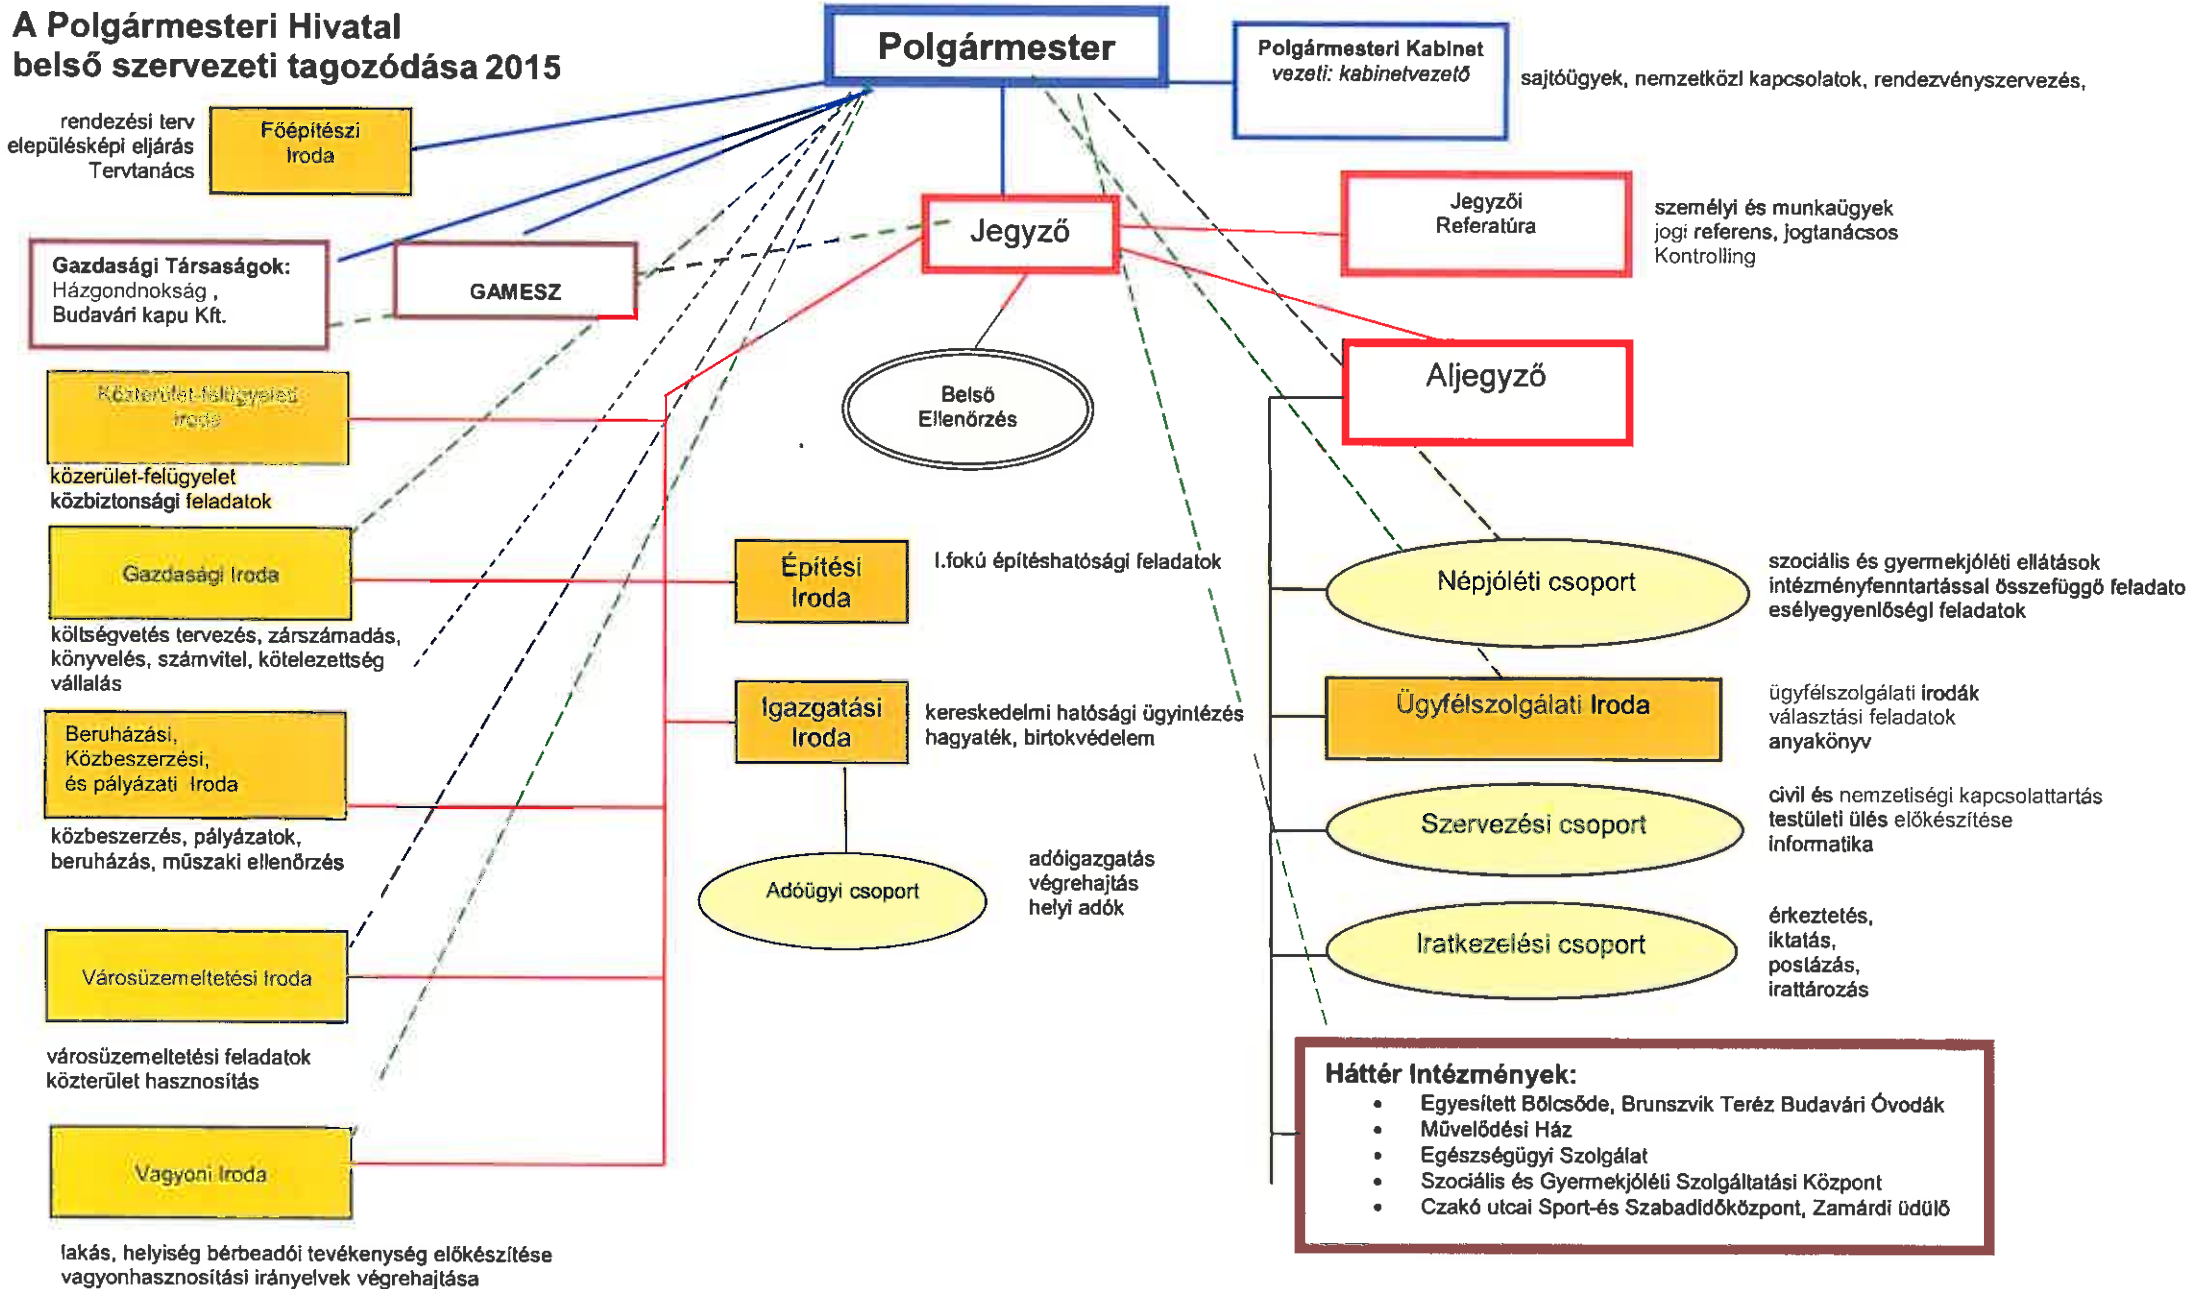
A Polgármesteri Hivatal belső szervezeti tagozódása 2015

Polgármester

Polgármesteri Kabinet
vezeti: kabinetvezető

sajtóügyek, nemzetközi kapcsolatok, rendezvényszervezés,

rendezési terv
elepülésképi eljárás
Tervtanács

Főépítészi Iroda

Jegyző

Jegyzői Referatúra

személyi és munkaügyek
jogi referens, jogtanácsos
Kontrolling

Gazdasági Társaságok:
Házgondnokság ,
Budavári kapu Kft.

GAMESZ

Aljegyző

Közterület-felügyeleti Iroda

Belső Ellenőrzés

közerület-felügyelet
közbiztonsági feladatok

Gazdasági Iroda

Építési Iroda

I.fokú építéshatósági feladatok

Népjóléti csoport

szociális és gyermekjóléti ellátások
intézményfenntartással összefüggő feladato
esélyegyenlőségi feladatok

költségvetés tervezés, zárszámadás, könyvelés, számvitel, kötelezettség vállalás

Igazgatási Iroda

kereskedelmi hatósági ügyintézés
hagyaték, birtokvédelem

Ügyfélszolgálati Iroda

ügyfélszolgálati irodák
választási feladatok
anyakönyv

Beruházási, Közbeszerzési, és pályázati Iroda

közbeszerzés, pályázatok, beruházás, műszaki ellenőrzés

Szervezési csoport

civil és nemzetiségi kapcsolattartás
testületi ülés előkészítése
informatika

Adóügyi csoport

adóigazgatás
végrehajtás
helyi adók

Iratkezelési csoport

érkeztetés,
iktatás,
postázás,
irattározás

Városüzemeltetési Iroda

városüzemeltetési feladatok
közterület hasznosítás

Háttér Intézmények:
• Egyesített Bölcsőde, Brunszvik Teréz Budavári Óvodák
• Művelődési Ház
• Egészségügyi Szolgálat
• Szociális és Gyermekjóléti Szolgáltatási Központ
• Czakó utcai Sport-és Szabadidőközpont, Zamárdi üdülő

Vagyoni Iroda

lakás, helyiség bérbeadói tevékenység előkészítése
vagyonhasznosítási irányelvek végrehajtása